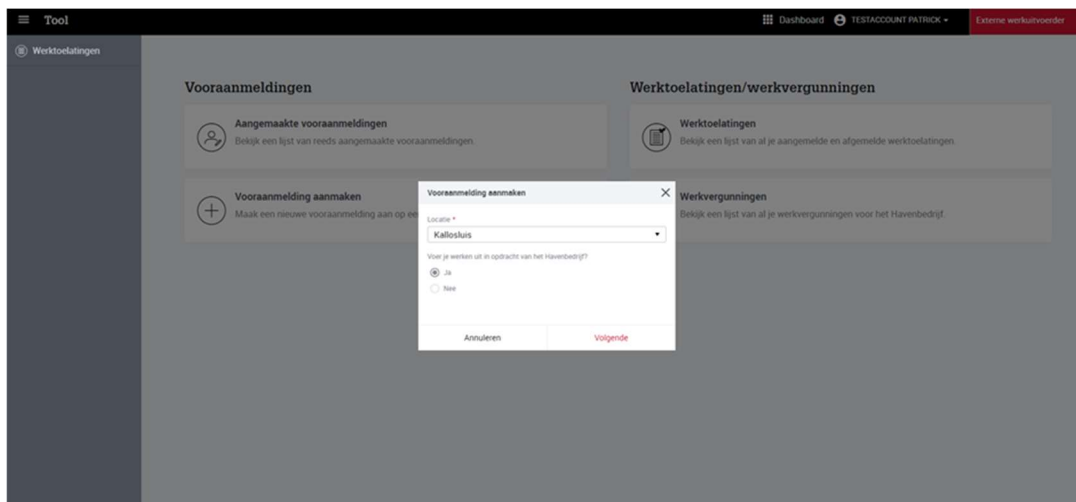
Tool

Dashboard TESTACCOUNT PATRICK

Externe werkuitvoerder

Werktoelatingen

Vooraanmeldingen

Aangemaakte vooraanmeldingen
Bekijk een lijst van reeds aangemaakte vooraanmeldingen.

Vooraanmelding aanmaken
Maak een nieuwe vooraanmelding aan op ee

Werktoelatingen/werkvergunningen

Werktoelatingen
Bekijk een lijst van al je aangemelde en afgemelde werktoelatingen.

Werkvergunningen
Bekijk een lijst van al je werkvergunningen voor het Havenbedrijf.

Vooraanmelding aanmaken

Locatie *
Kallosluis

Voer je werken uit in opdracht van het Havenbedrijf?
Ja
Nee

Annuleren
Volgende